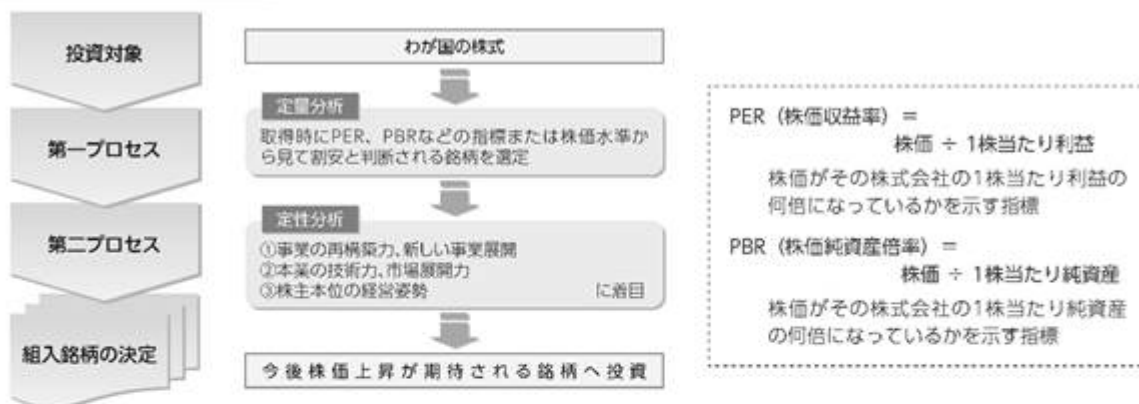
投資対象

第一プロセス

第二プロセス

組入銘柄の決定

わが国の株式

定量分析

取得時にPER、PBRなどの指標または株価水準から見て割安と判断される銘柄を選定

定性分析

①事業の再構築力、新しい事業展開
②本業の技術力、市場展開力
③株主本位の経営姿勢

に着目

今後株価上昇が期待される銘柄へ投資

PER（株価収益率）＝
株価 ÷ 1株当たり利益

株価がその株式会社の1株当たり利益の何倍になっているかを示す指標

PBR（株価純資産倍率）＝
株価 ÷ 1株当たり純資産

株価がその株式会社の1株当たり純資産の何倍になっているかを示す指標